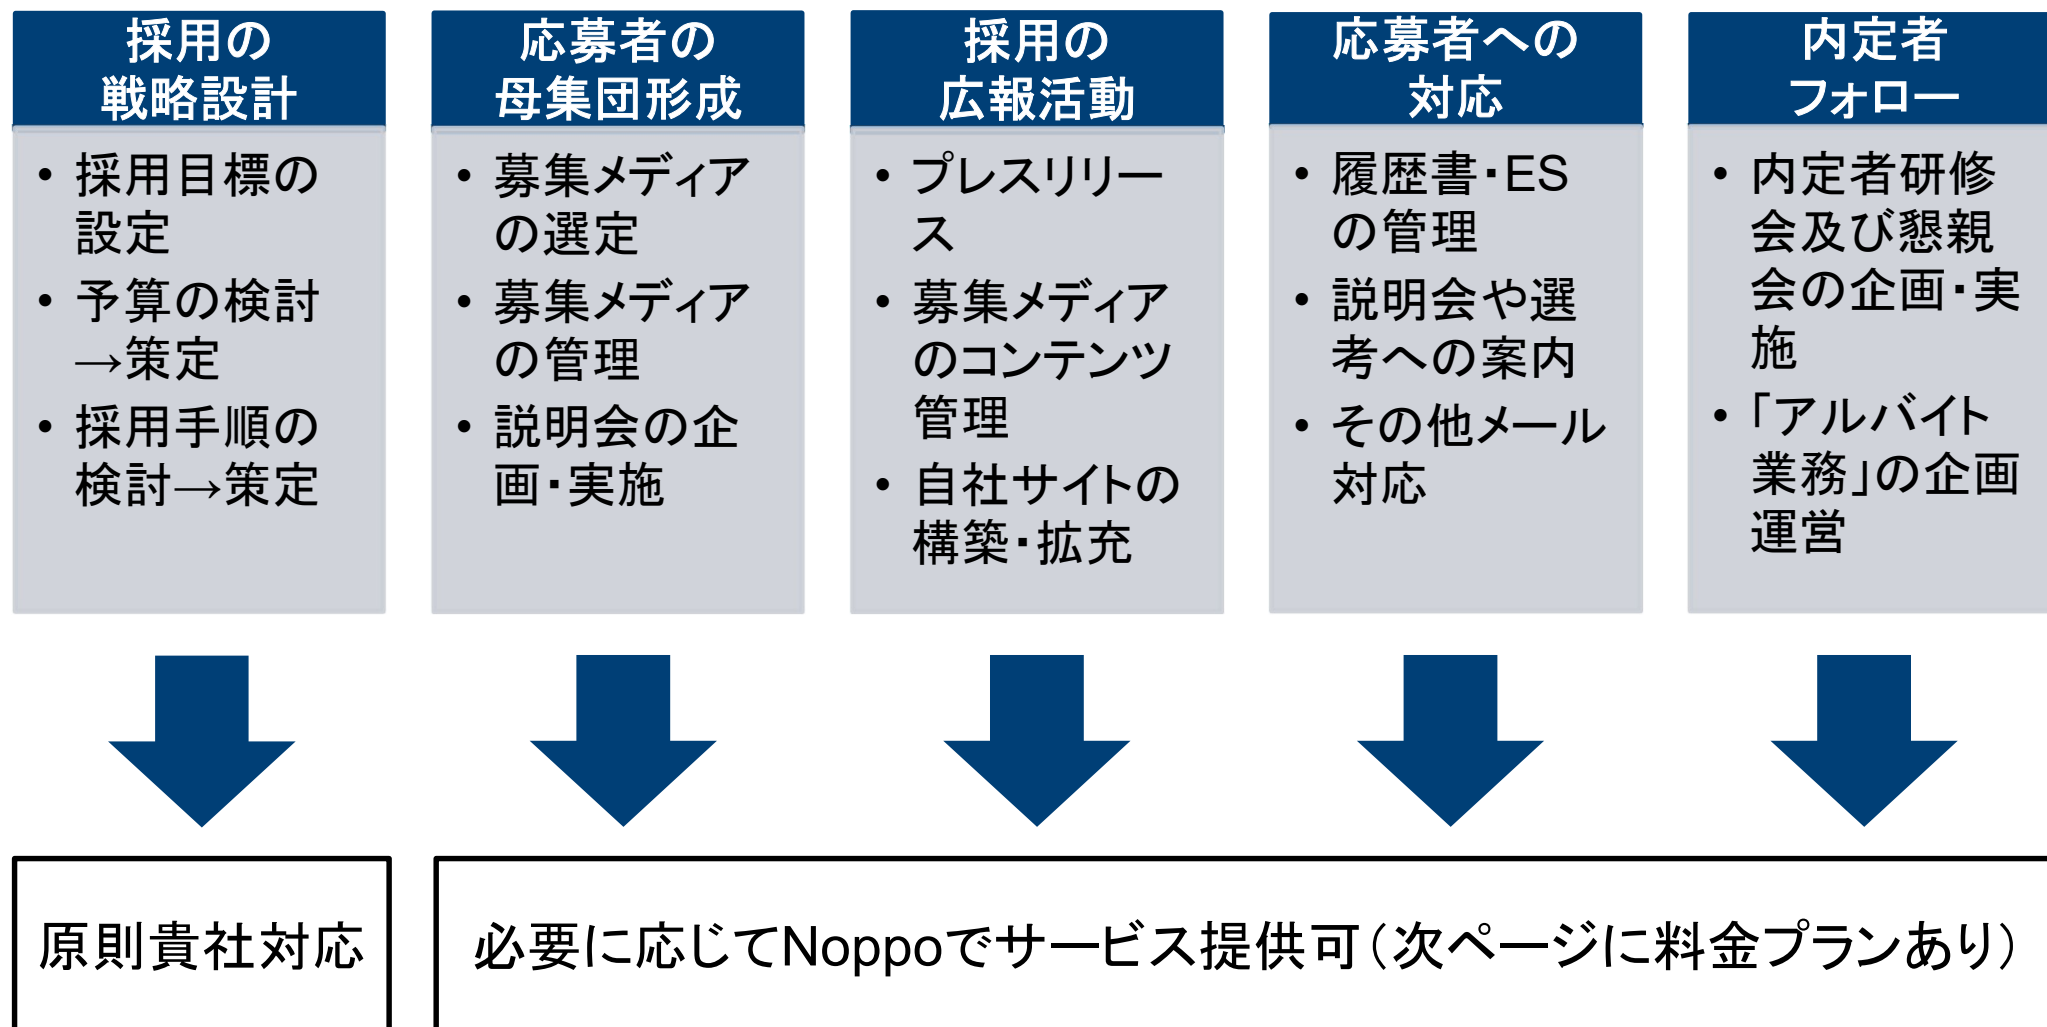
採用の
戦略設計

• 採用目標の設定
• 予算の検討→策定
• 採用手順の検討→策定

応募者の
母集団形成

• 募集メディアの選定
• 募集メディアの管理
• 説明会の企画・実施

採用の
広報活動

• プレスリリース
• 募集メディアのコンテンツ管理
• 自社サイトの構築・拡充

応募者への
対応

• 履歴書・ESの管理
• 説明会や選考への案内
• その他メール対応

内定者
フォロー

• 内定者研修会及び懇親会の企画・実施
• 「アルバイト業務」の企画運営

原則貴社対応

必要に応じてNoppoでサービス提供可（次ページに料金プランあり）